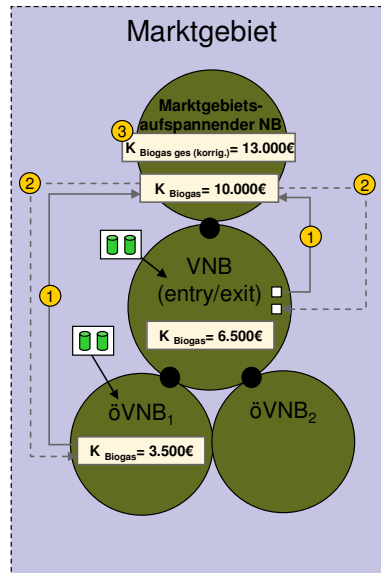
Marktgebiet

Marktgebiets-aufspannender NB

3

$K_{\text{Biogas ges (korrig.)}}$= 13.000€

2

$K_{\text{Biogas}}$= 10.000€

2

1

VNB (entry/exit)

1

$K_{\text{Biogas}}$= 6.500€

öVNB$_1$

öVNB$_2$

$K_{\text{Biogas}}$= 3.500€